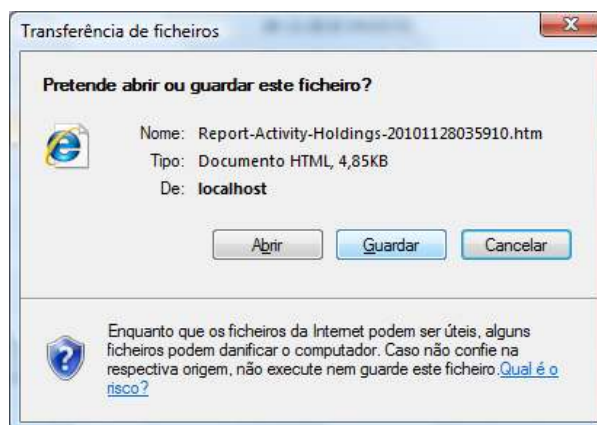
Transferência de ficheiros

Pretende abrir ou guardar este ficheiro?

Nome: Report-Activity-Holdings-20101128035910.htm
Tipo: Documento HTML, 4,85KB
De: localhost

Abrir
Guardar
Cancelar

Enquanto que os ficheiros da Internet podem ser úteis, alguns ficheiros podem danificar o computador. Caso não confie na respectiva origem, não execute nem guarde este ficheiro. Qual é o risco?